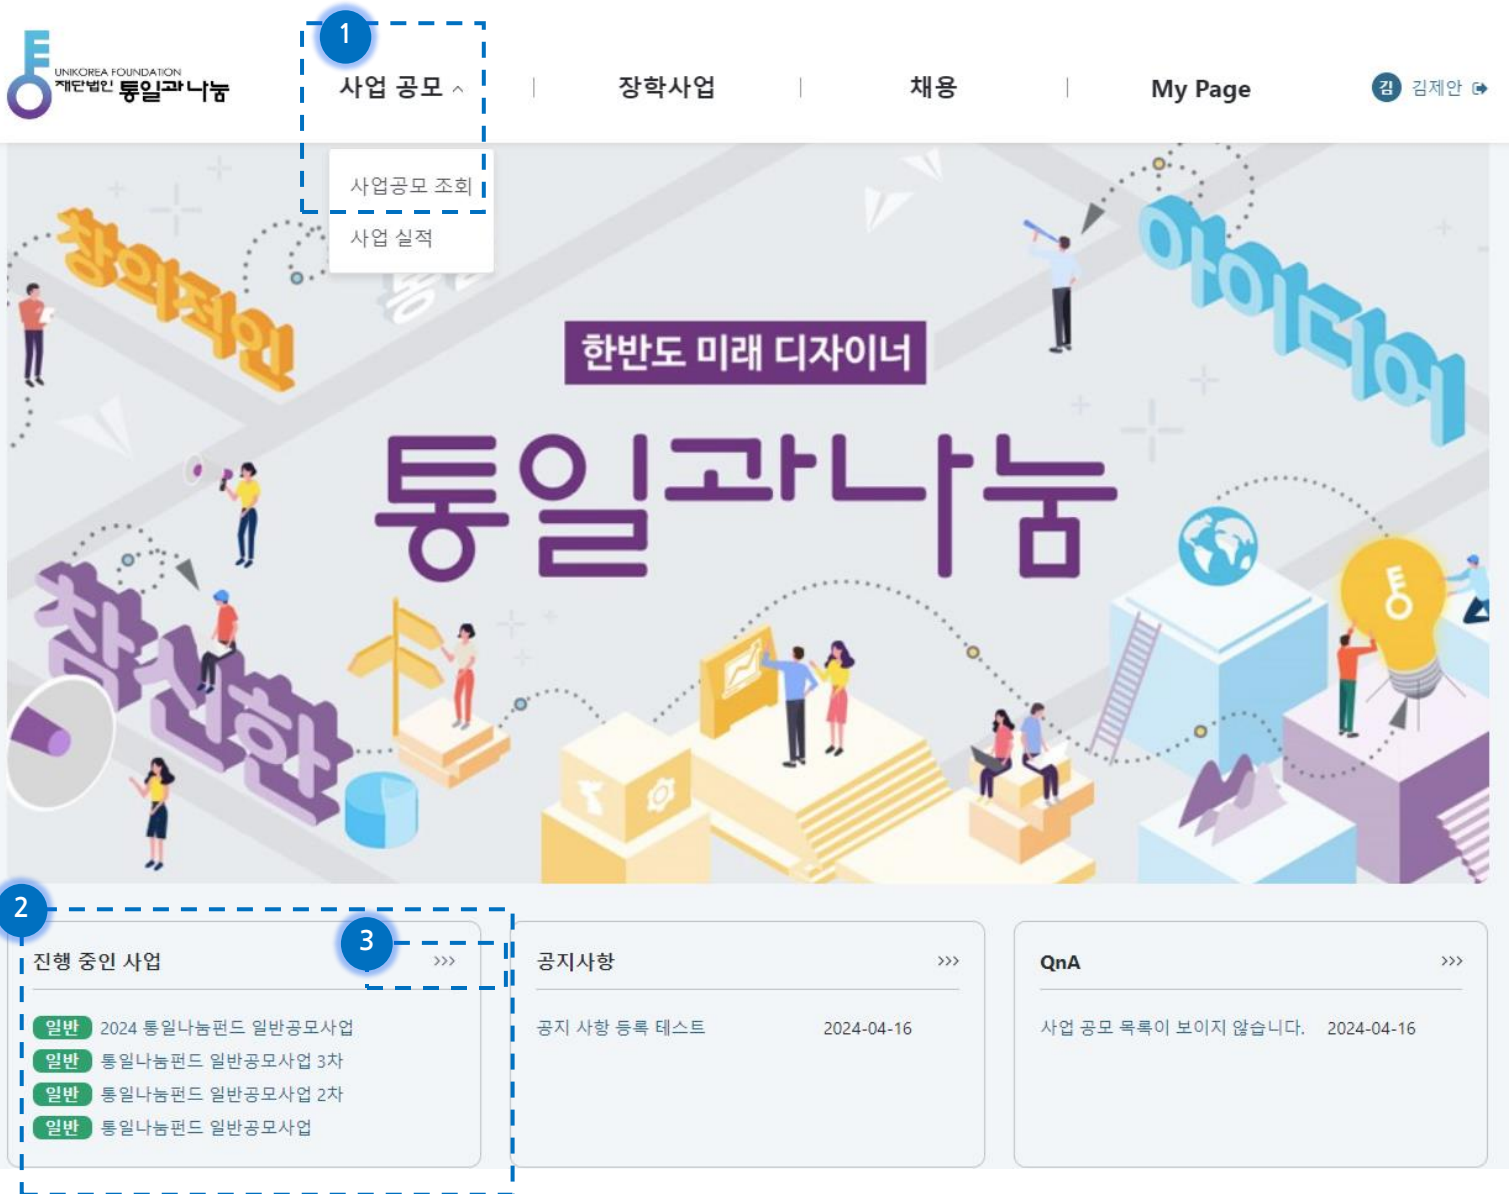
UNIKOREA FOUNDATION
재단법인 통일과나눔

1

사업 공모 ^ | 장학사업 | 채용 | My Page

김 김제안

사업공모 조회
사업 실적

창의적인

아이디어

한반도 미래 디자이너

통일과나눔

참신한

2

3

진행 중인 사업 ›››

일반 2024 통일나눔펀드 일반공모사업
일반 통일나눔펀드 일반공모사업 3차
일반 통일나눔펀드 일반공모사업 2차
일반 통일나눔펀드 일반공모사업

공지사항 ›››

공지 사항 등록 테스트 2024-04-16

QnA ›››

사업 공모 목록이 보이지 않습니다. 2024-04-16